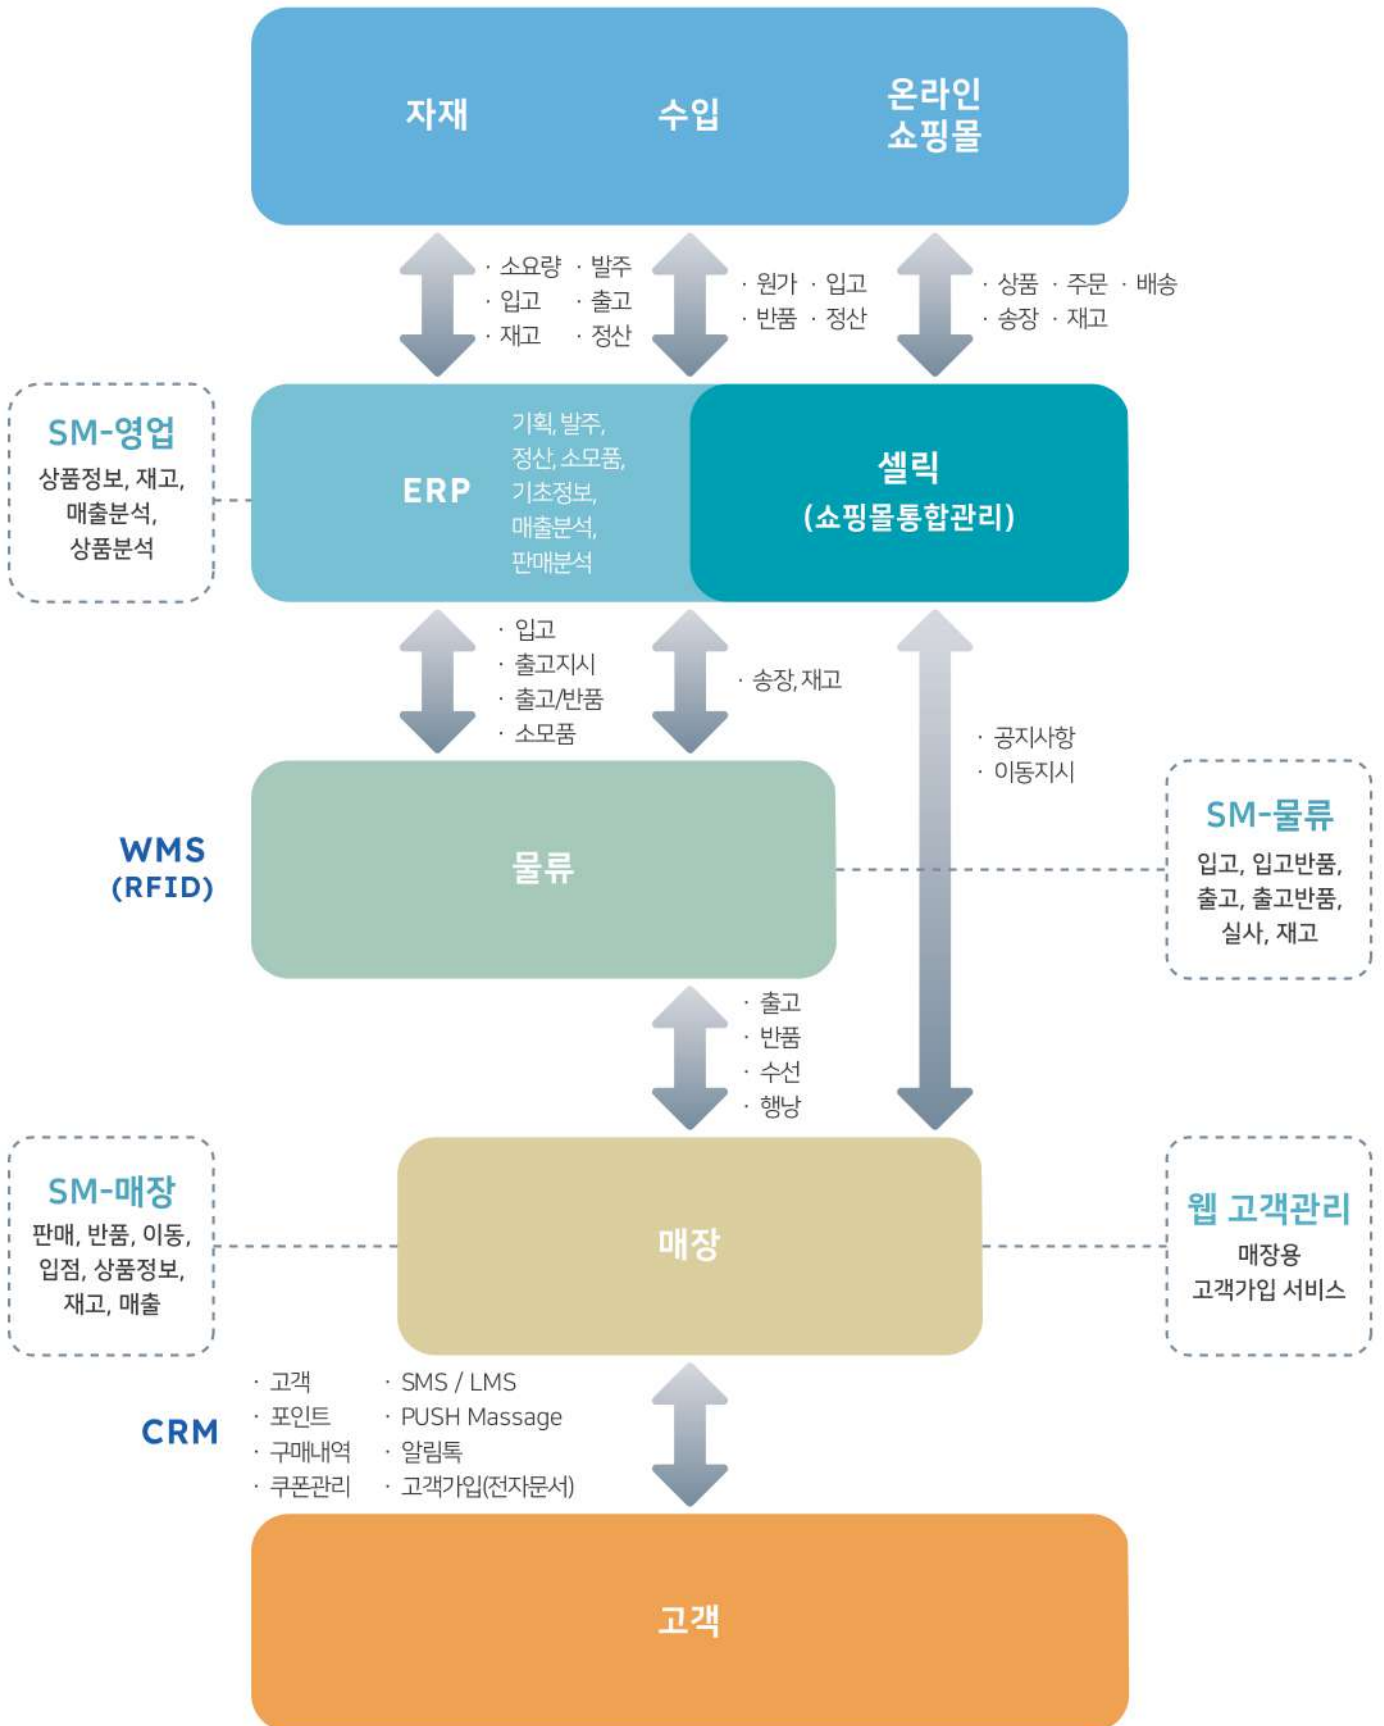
자재

수입

온라인 쇼핑몰

· 소요량 · 발주
· 입고 · 출고
· 재고 · 정산

· 원가 · 입고
· 반품 · 정산

· 상품 · 주문 · 배송
· 송장 · 재고

SM-영업
상품정보, 재고, 매출분석, 상품분석

ERP

기획, 발주, 정산, 소모품, 기초정보, 매출분석, 판매분석

셀릭
(쇼핑몰통합관리)

· 입고
· 출고지시
· 출고/반품
· 소모품

· 송장, 재고

· 공지사항
· 이동지시

WMS
(RFID)

물류

SM-물류
입고, 입고반품, 출고, 출고반품, 실사, 재고

· 출고
· 반품
· 수선
· 행낭

SM-매장
판매, 반품, 이동, 입점, 상품정보, 재고, 매출

매장

웹 고객관리
매장용 고객가입 서비스

· 고객
· 포인트
· 구매내역
· 쿠폰관리

CRM

· SMS / LMS
· PUSH Massage
· 알림톡
· 고객가입(전자문서)

고객